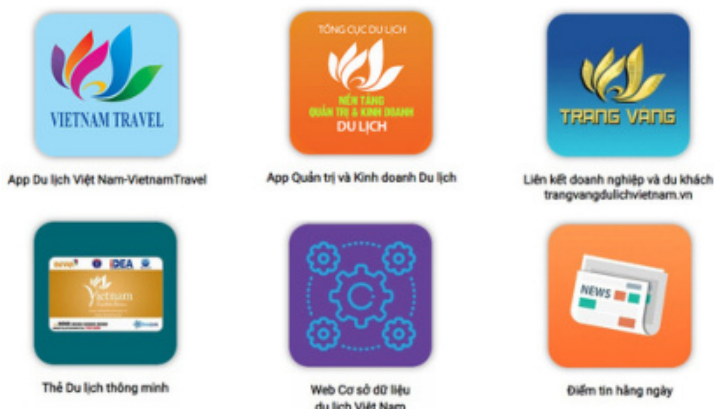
VIETNAM TRAVEL

App Du lịch Việt Nam-VietnamTravel

TỔNG CỤC DU LỊCH

NỀN TẢNG QUẢN TRỊ & KINH DOANH DU LỊCH

App Quản trị và Kinh doanh Du lịch

TRANG VANG

Liên kết doanh nghiệp và du khách trangvangdulichvietnam.vn

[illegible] IDEA

Vietnam

Thẻ Du lịch thông minh

Web Cơ sở dữ liệu du lịch Việt Nam

NEWS

Điểm tin hằng ngày